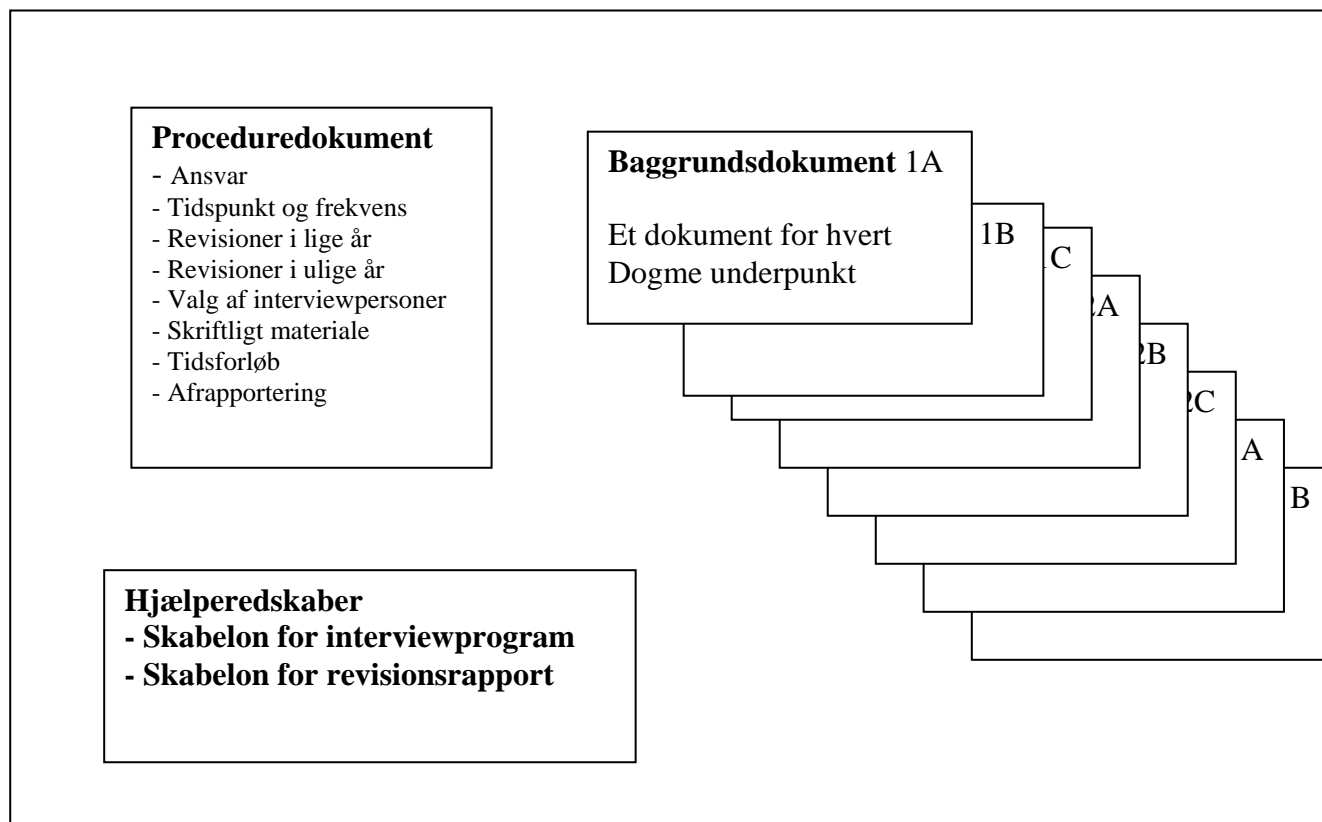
**Proceduredokument**
- Ansvar
- Tidspunkt og frekvens
- Revisioner i lige år
- Revisioner i ulige år
- Valg af interviewpersoner
- Skriftligt materiale
- Tidsforløb
- Afrapportering

**Baggrundsdokument** 1A

Et dokument for hvert Dogme underpunkt

1B

1C

2A

2B

2C

A

B

**Hjælperedskaber**
**- Skabelon for interviewprogram**
**- Skabelon for revisionsrapport**